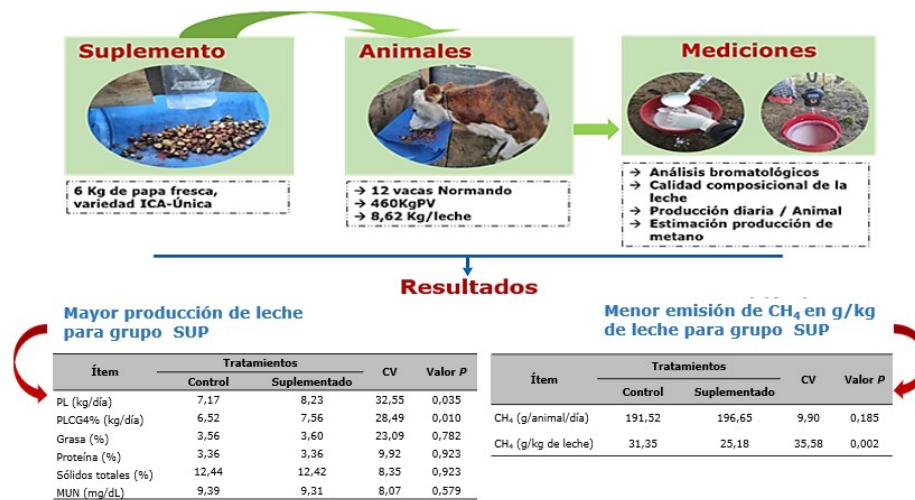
Suplemento

6 Kg de papa fresca, variedad ICA-Única

Animales

→ 12 vacas Normando
→ 460KgPV
→ 8,62 Kg/leche

Mediciones

→ Análisis bromatológicos
→ Calidad composicional de la leche
→ Producción diaria / Animal
→ Estimación producción de metano

Resultados

Mayor producción de leche para grupo SUP

| Ítem | Tratamientos Control | Tratamientos Suplementado | CV | Valor $P$ |
|---|---|---|---|---|
| PL (kg/día) | 7,17 | 8,23 | 32,55 | 0,035 |
| PLCG4% (kg/día) | 6,52 | 7,56 | 28,49 | 0,010 |
| Grasa (%) | 3,56 | 3,60 | 23,09 | 0,782 |
| Proteína (%) | 3,36 | 3,36 | 9,92 | 0,923 |
| Sólidos totales (%) | 12,44 | 12,42 | 8,35 | 0,923 |
| MUN (mg/dL) | 9,39 | 9,31 | 8,07 | 0,579 |

Menor emisión de $CH_4$ en g/kg de leche para grupo SUP

| Ítem | Tratamientos Control | Tratamientos Suplementado | CV | Valor $P$ |
|---|---|---|---|---|
| $CH_4$ (g/animal/día) | 191,52 | 196,65 | 9,90 | 0,185 |
| $CH_4$ (g/kg de leche) | 31,35 | 25,18 | 35,58 | 0,002 |